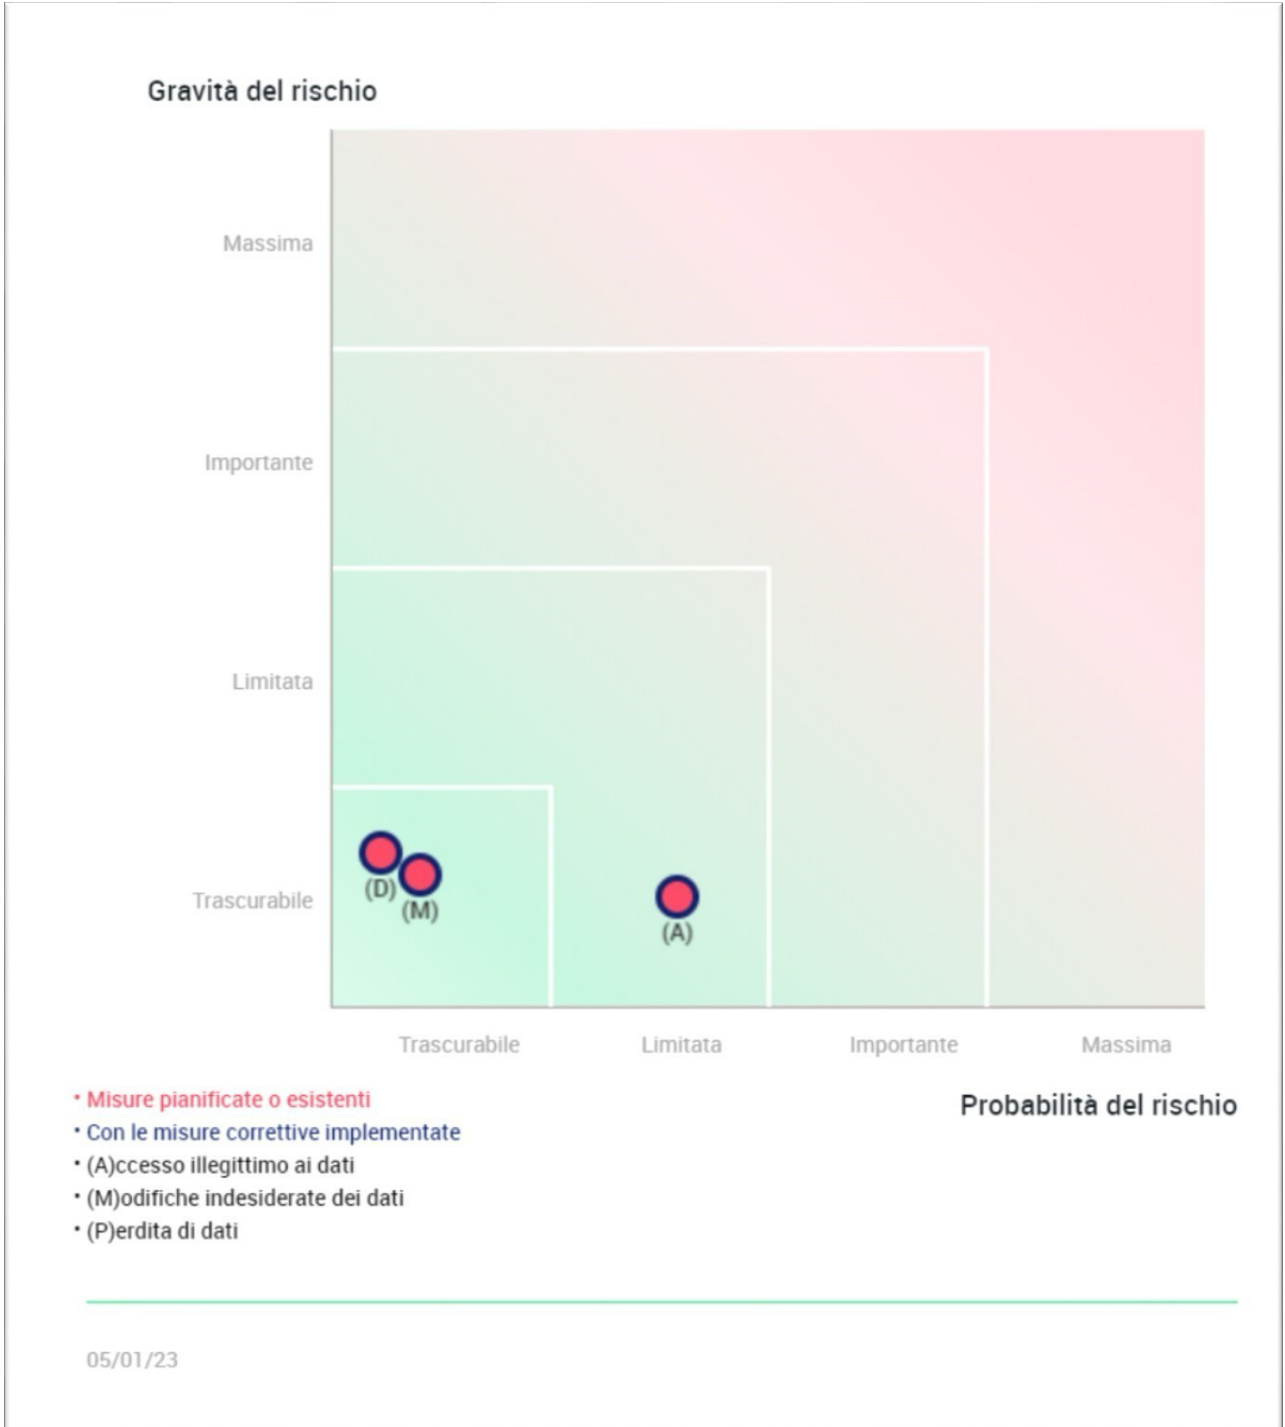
Gravità del rischio

Massima

Importante

Limitata

Trascurabile

(D)
(M)
(A)

Trascurabile
Limitata
Importante
Massima

Probabilità del rischio

• Misure pianificate o esistenti
• Con le misure correttive implementate
• (A)ccesso illegittimo ai dati
• (M)odifiche indesiderate dei dati
• (P)erdita di dati

05/01/23